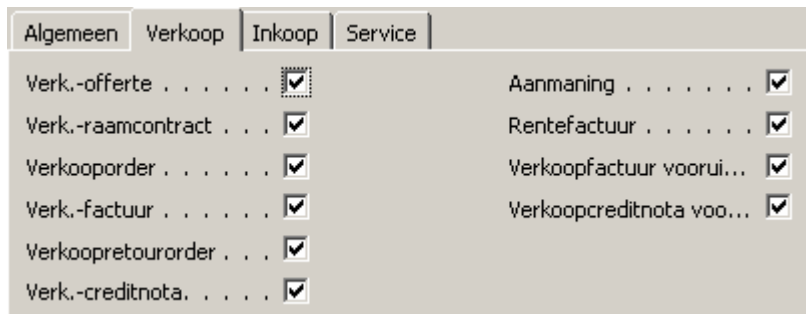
Algemeen | Verkoop | Inkoop | Service

Verk.-offerte . . . . . . ☑
Verk.-raamcontract . . . ☑
Verkooporder . . . . . . ☑
Verk.-factuur . . . . . ☑
Verkoopretourorder . . . ☑
Verk.-creditnota. . . . . ☑

Aanmaning . . . . . . . ☑
Rentefactuur . . . . . . ☑
Verkoopfactuur voorui... ☑
Verkoopcreditnota voo... ☑